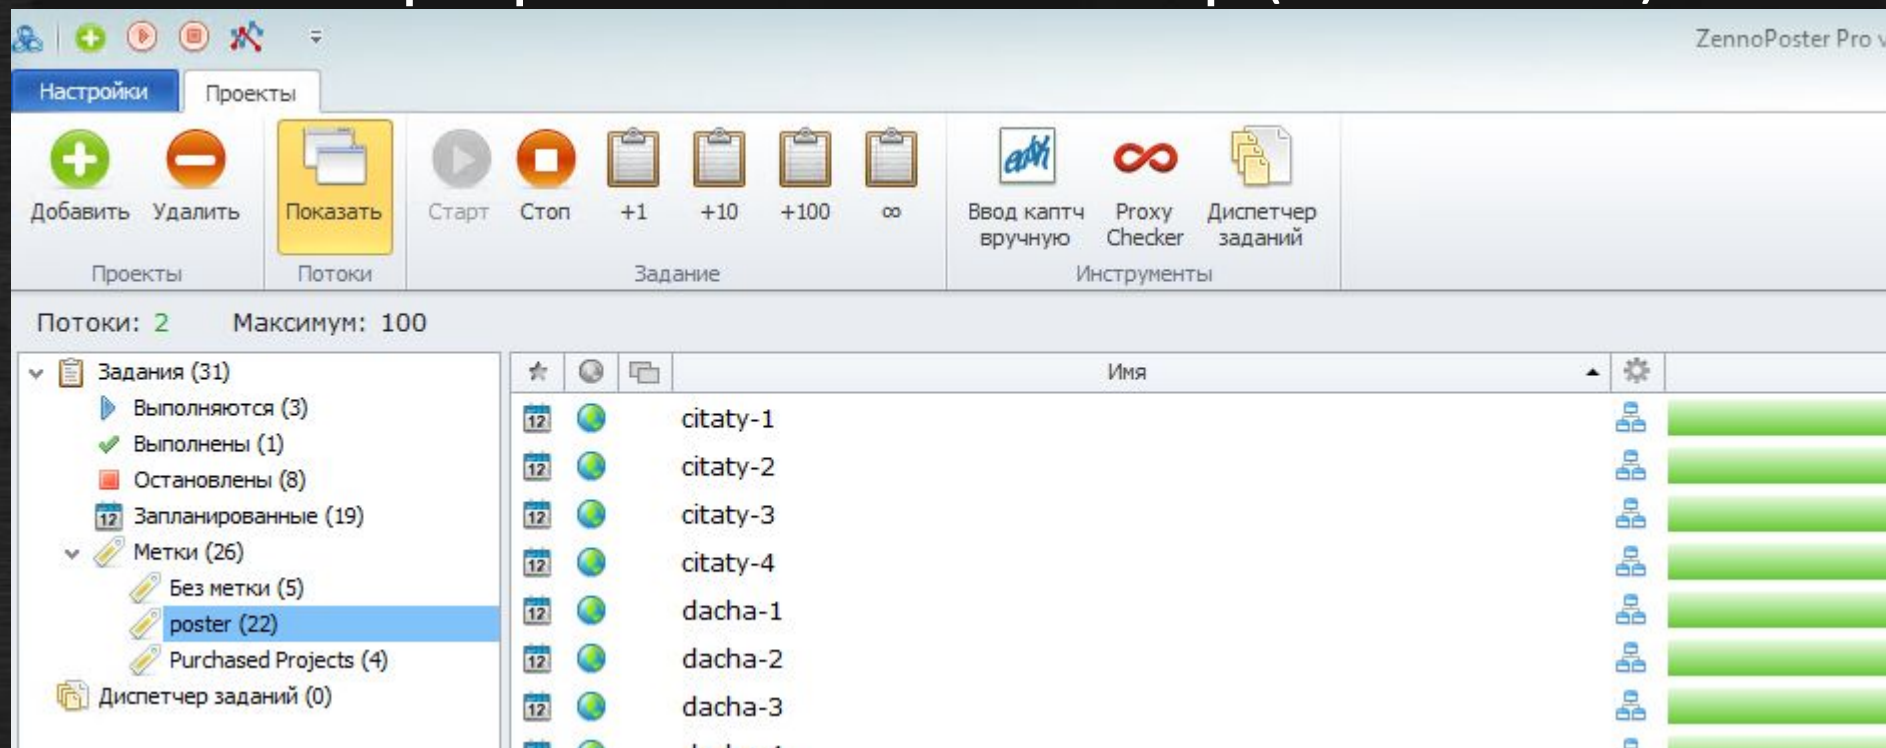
ZennoPoster Pro

Настройки
Проекты

Добавить
Удалить
Проекты

Показать
Потоки

Старт
Стоп
+1
+10
+100
∞
Задание

Ввод каптч вручную
Proxy Checker
Диспетчер заданий
Инструменты

Потоки: 2 Максимум: 100

Задания (31)
Выполняются (3)
Выполнены (1)
Остановлены (8)
Запланированные (19)
Метки (26)
Без метки (5)
poster (22)
Purchased Projects (4)
Диспетчер заданий (0)

Имя
12 citaty-1
12 citaty-2
12 citaty-3
12 citaty-4
12 dacha-1
12 dacha-2
12 dacha-3